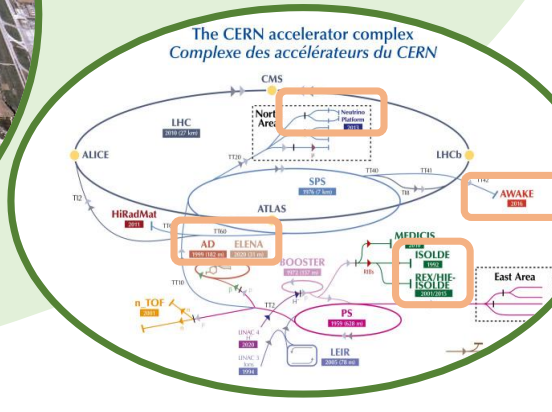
The CERN accelerator complex
Complexe des accélérateurs du CERN

CMS

North Area

Neutrino Platform
2015

LHC
2010 (27 km)

ALICE

LHCb

TT20

TT40

TT41

TI8

TI2

SPS
1976 (7 km)

TT42

AWAKE
2016

HiRadMat
2011

TT60

ATLAS

AD
1999 (182 m)

ELENA
2020 (31 m)

BOOSTER
1972 (157 m)

MEDICIS
2017

ISOLDE
1992

REX/HIE-ISOLDE
2001/2015

East Area

n_TOF
2001

TT10

TT2

PS
1959 (628 m)

LINAC 4
2020

LINAC 3
Ions
1994

LEIR
2005 (78 m)